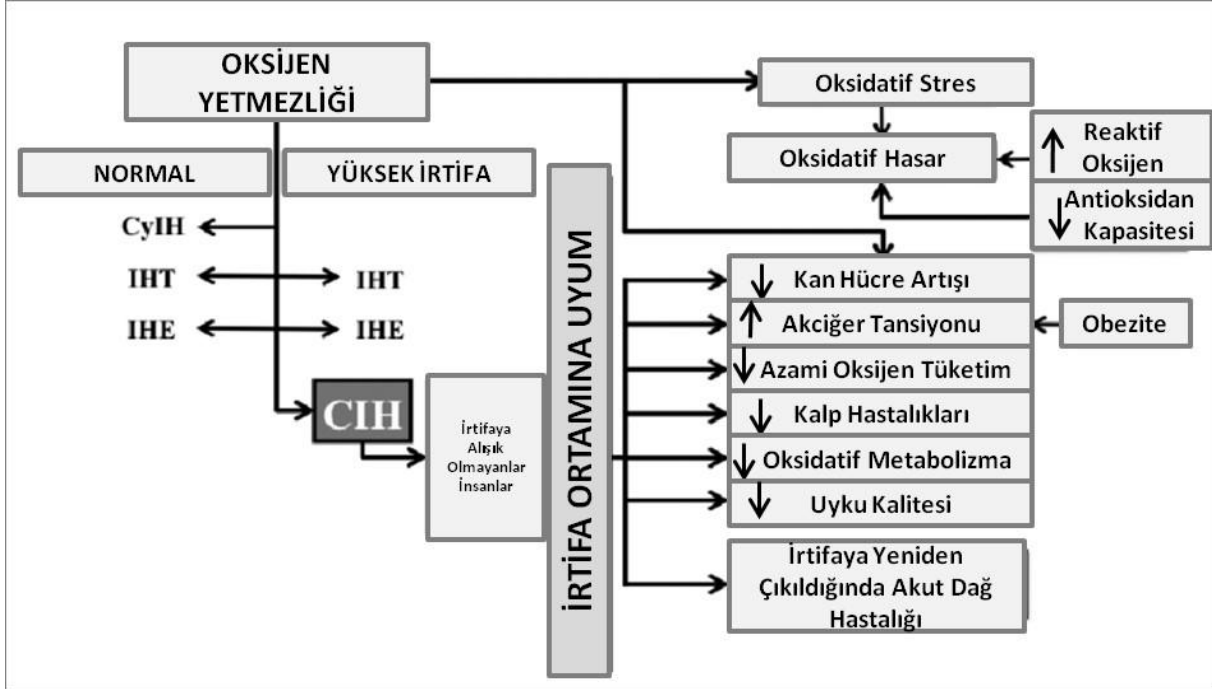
OKSİJEN YETMEZLİĞİ

NORMAL

YÜKSEK İRTİFA

CyIH

IHT

IHT

IHE

IHE

CIH

İrtifaya Alışık Olmayanlar İnsanlar

İRTİFA ORTAMINA UYUM

Oksidatif Stres

Oksidatif Hasar

Reaktif Oksijen

Antioksidan Kapasitesi

Kan Hücre Artışı

Akciğer Tansiyonu

Obezite

Azami Oksijen Tüketim

Kalp Hastalıkları

Oksidatif Metabolizma

Uyku Kalitesi

İrtifaya Yeniden Çıkıldığında Akut Dağ Hastalığı